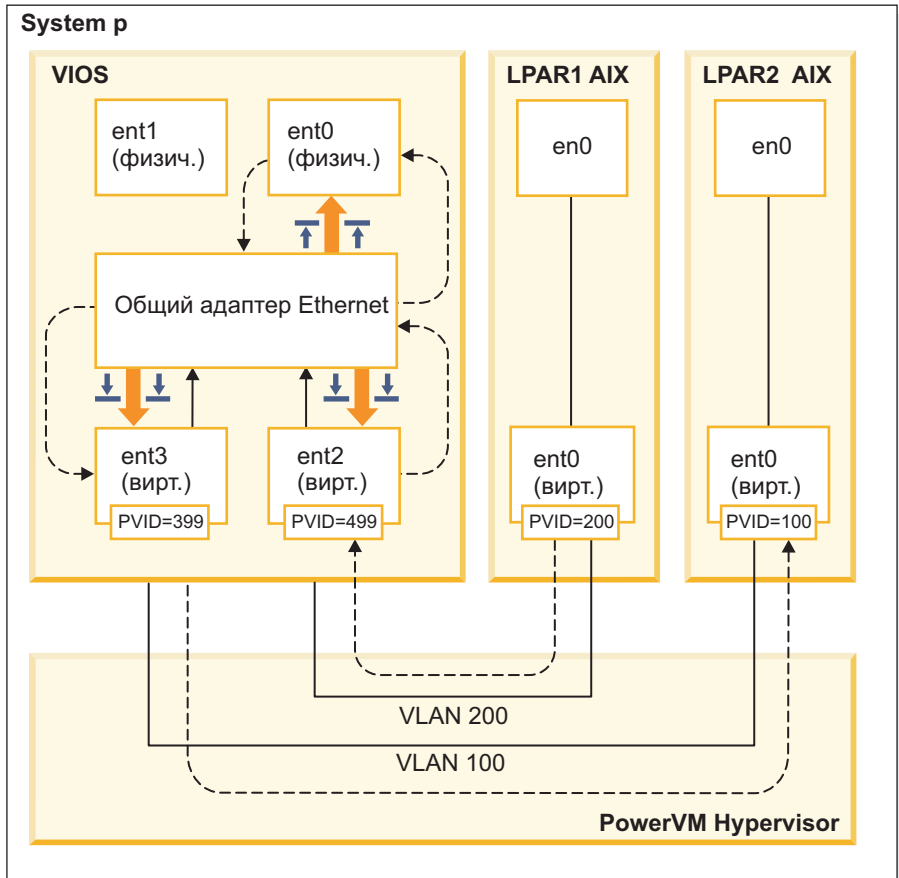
System p

VIOS

ent1
(физич.)

ent0
(физич.)

Общий адаптер Ethernet

ent3
(вирт.)
PVID=399

ent2
(вирт.)
PVID=499

LPAR1 AIX

en0

ent0
(вирт.)
PVID=200

LPAR2 AIX

en0

ent0
(вирт.)
PVID=100

VLAN 200

VLAN 100

PowerVM Hypervisor